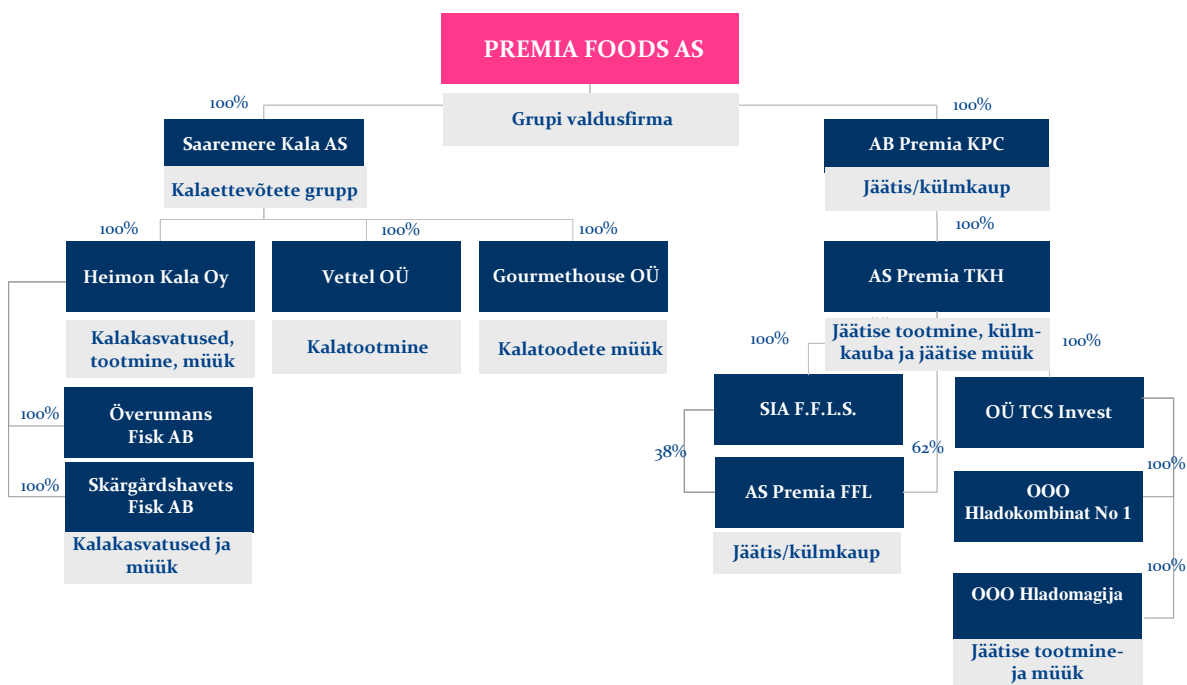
PREMIA FOODS AS

Grupi valdusfirma

100%

Saaremere Kala AS

Kalaettevõtete grupp

100%

AB Premia KPC

Jäätis/külmkaup

100%

100%

100%

Heimon Kala Oy

Kalakasvatused, tootmine, müük

Vettel OÜ

Kalatootmine

Gourmethouse OÜ

Kalatoodete müük

100%

AS Premia TKH

Jäätise tootmine, külmkauba ja jäätise müük

100%

100%

100%

Överumans Fisk AB

100%

Skärgårdshavets Fisk AB

Kalakasvatused ja müük

SIA F.F.L.S.

38%

62%

AS Premia FFL

Jäätis/külmkaup

OÜ TCS Invest

100%

OOO Hladokombinat No 1

100%

OOO Hladomagija

Jäätise tootmine- ja müük